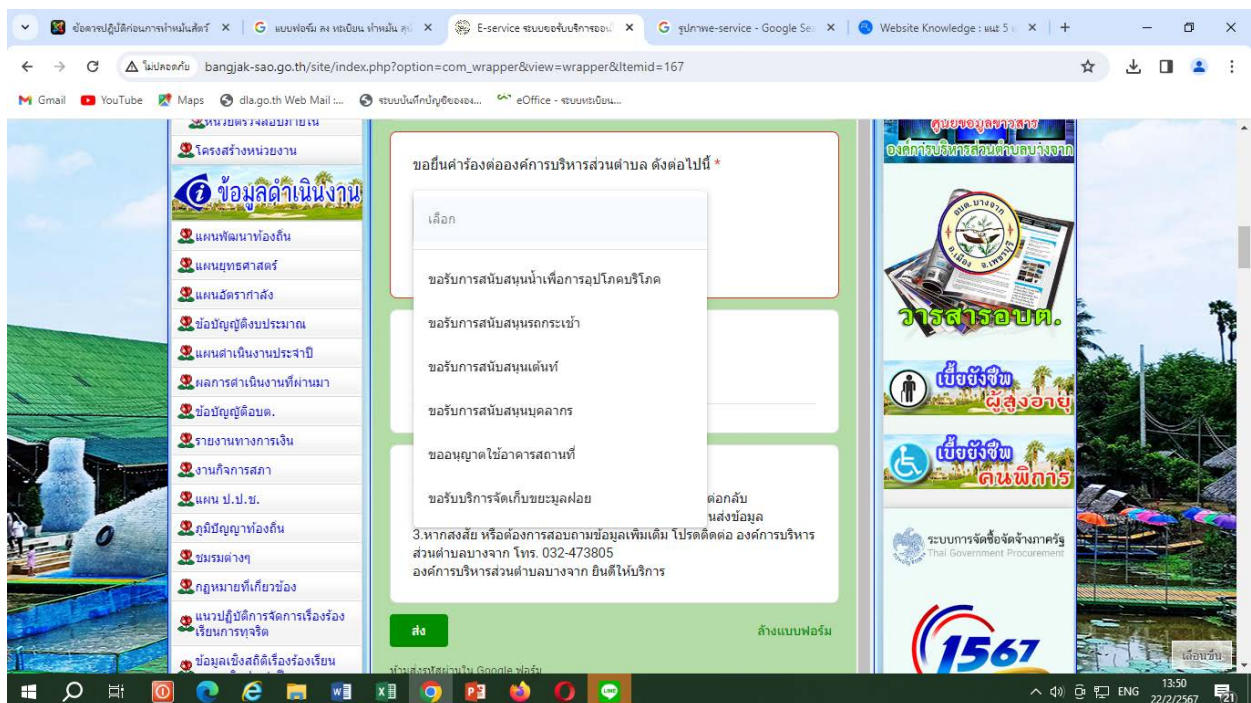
ข้อควรปฏิบัติก่อนการทำหมันสัตว์ ×
G แบบฟอร์ม ลง ทะเบียน ทำหมัน สุนั ×
E-service ระบบขอรับบริการออน ×
G รูปภาพe-service - Google Se ×
Website Knowledge : แนะ 5 ×
+

ไม่ปลอดภัย bangjak-sao.go.th/site/index.php?option=com_wrapper&view=wrapper&Itemid=167

Gmail YouTube Maps dla.go.th Web Mail :... ระบบบันทึกบัญชีขององ... eOffice - ระบบทะเบียน...

หน่วยตรวจสอบภายใน
โครงสร้างหน่วยงาน
ข้อมูลดำเนินงาน
แผนพัฒนาท้องถิ่น
แผนยุทธศาสตร์
แผนอัตรากำลัง
ข้อบัญญัติงบประมาณ
แผนดำเนินงานประจำปี
ผลการดำเนินงานที่ผ่านมา
ข้อบัญญัติอบต.
รายงานทางการเงิน
งานกิจการสภา
แผน ป.ป.ช.
ภูมิปัญญาท้องถิ่น
ชมรมต่างๆ
กฎหมายที่เกี่ยวข้อง
แนวปฏิบัติการจัดการเรื่องร้องเรียนการทุจริต
ข้อมูลเชิงสถิติเรื่องร้องเรียน

ขอยื่นคำร้องต่อองค์การบริหารส่วนตำบล ดังต่อไปนี้ *

เลือก
ขอรับการสนับสนุนน้ำเพื่อการอุปโภคบริโภค
ขอรับการสนับสนุนรถกระเช้า
ขอรับการสนับสนุนเต้นท์
ขอรับการสนับสนุนบุคลากร
ขออนุญาตใช้อาคารสถานที่
ขอรับบริการจัดเก็บขยะมูลฝอย

ต่อกลับ
นส่งข้อมูล
3.หากสงสัย หรือต้องการสอบถามข้อมูลเพิ่มเติม โปรดติดต่อ องค์การบริหารส่วนตำบลบางจาก โทร. 032-473805
องค์การบริหารส่วนตำบลบางจาก ยินดีให้บริการ

ส่ง
ล้างแบบฟอร์ม
ห้ามส่งรหัสผ่านใน Google ฟอร์ม

ศูนย์ข้อมูลข่าวสาร
องค์การบริหารส่วนตำบลบางจาก
อบต. บางจาก อ.เมือง จ.เพชรบุรี
วารสารอบต.
เบี้ยยังชีพ ผู้สูงอายุ
เบี้ยยังชีพ คนพิการ
ระบบการจัดซื้อจัดจ้างภาครัฐ
Thai Government Procurement
1567
เลื่อนขึ้น

ENG 13:50 22/2/2567 21